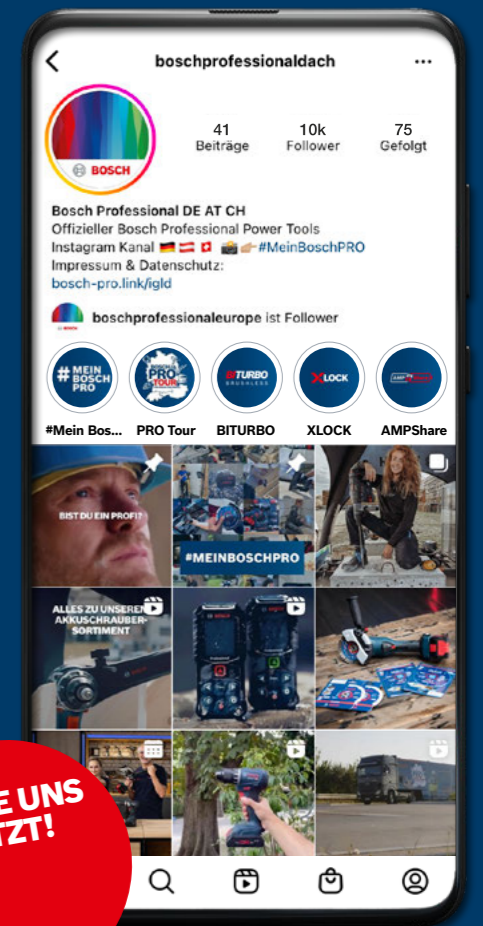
boschprofessionaldach

BOSCH

41 Beiträge
10k Follower
75 Gefolgt

Bosch Professional DE AT CH
Offizieller Bosch Professional Power Tools Instagram Kanal 🇩🇪🇦🇹🇨🇭 📸👉 #MeinBoschPRO
Impressum & Datenschutz:
bosch-pro.link/igld

boschprofessionaleurope ist Follower

#MEIN BOSCH PRO
PRO TOUR
BITURBO BRUSHLESS
XLOCK
AMPShare

#Mein Bos...
PRO Tour
BITURBO
XLOCK
AMPShare

BIST DU EIN PROFI?

#MEINBOSCHPRO

ALLES ZU UNSEREM AKKUSCHRAUBER-SORTIMENT

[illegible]E UNS
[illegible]TZT!